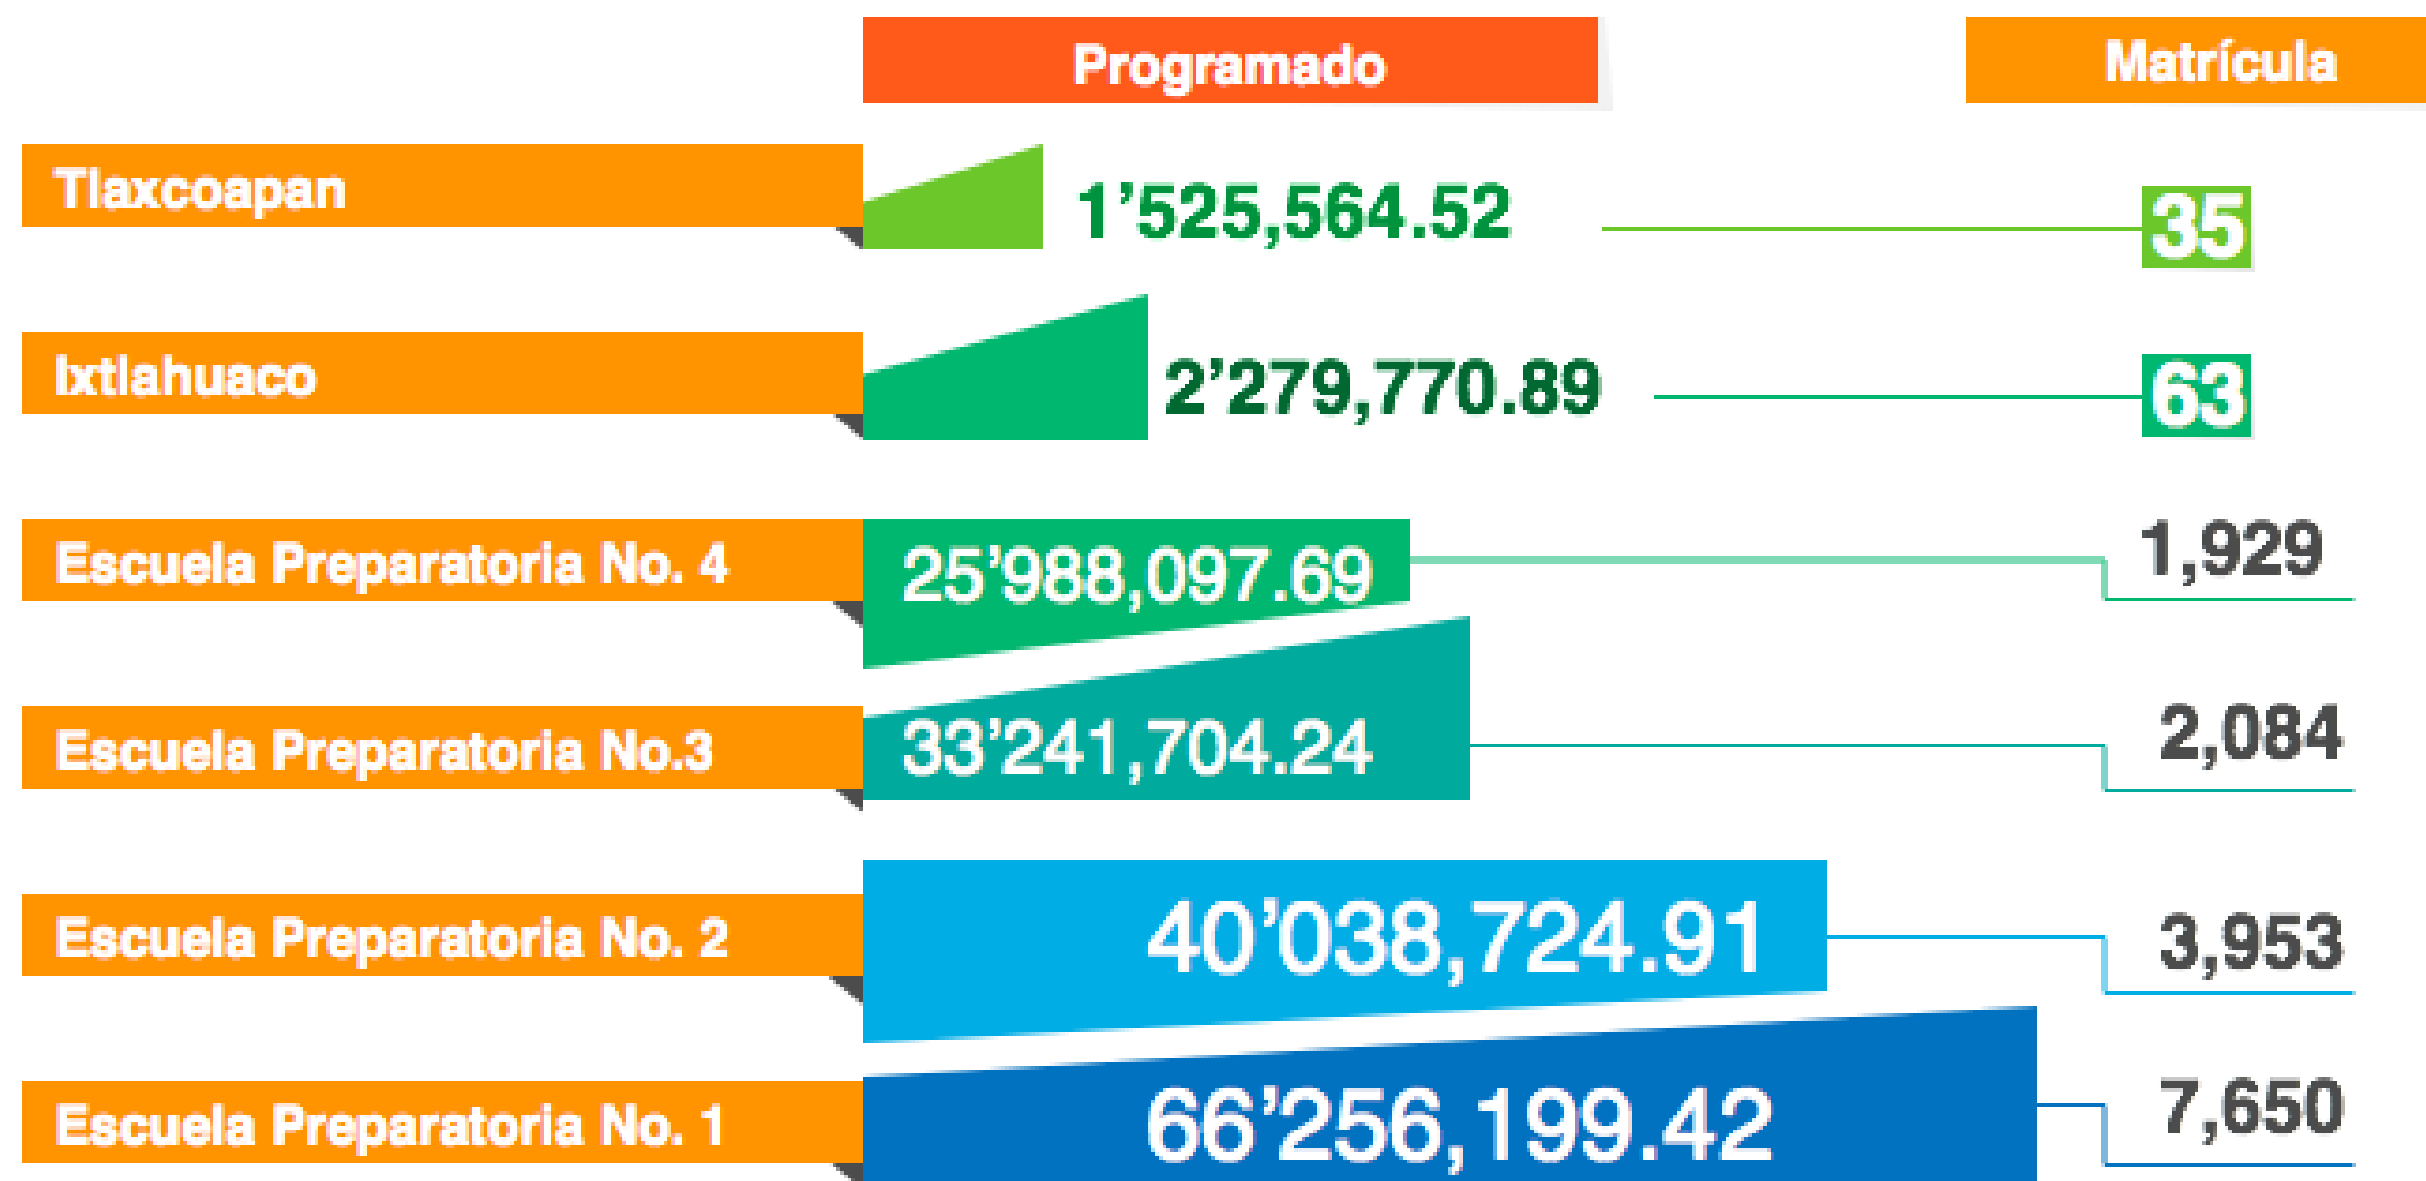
| | Programado | Matrícula |
|---|---|---|
| Tlaxcoapan | 1’525,564.52 | 35 |
| Ixtlahuaco | 2’279,770.89 | 63 |
| Escuela Preparatoria No. 4 | 25’988,097.69 | 1,929 |
| Escuela Preparatoria No.3 | 33’241,704.24 | 2,084 |
| Escuela Preparatoria No. 2 | 40’038,724.91 | 3,953 |
| Escuela Preparatoria No. 1 | 66’256,199.42 | 7,650 |